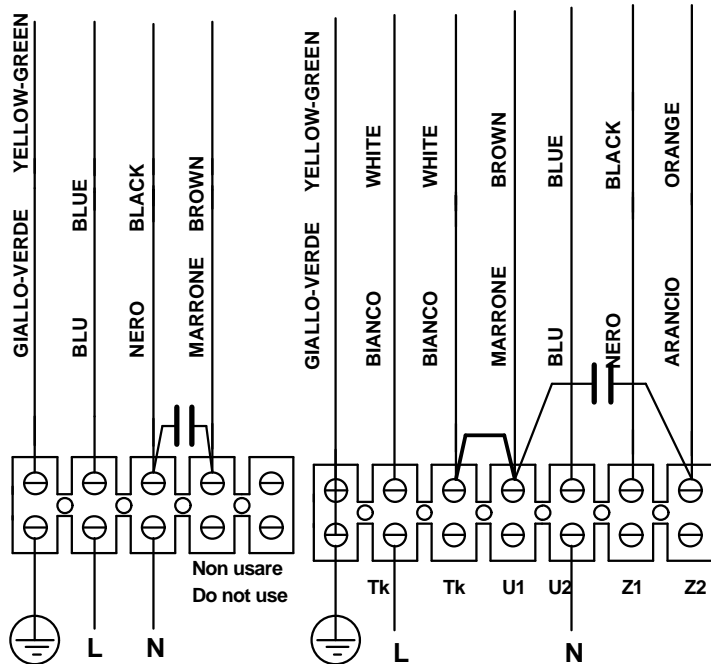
GIALLO-VERDE YELLOW-GREEN
BLU BLUE
NERO BLACK
MARRONE BROWN

Non usare
Do not use

L N

GIALLO-VERDE YELLOW-GREEN
BIANCO WHITE
BIANCO WHITE
MARRONE BROWN
BLU BLUE
NERO BLACK
ARANCIO ORANGE

Tk Tk U1 U2 Z1 Z2

L N